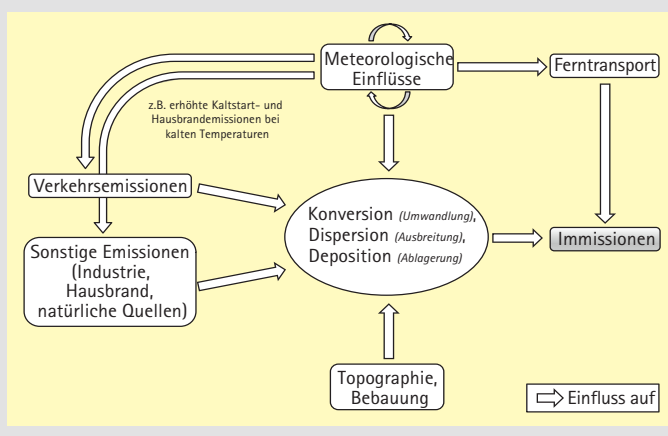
Meteorologische Einflüsse

Ferntransport

z.B. erhöhte Kaltstart- und Hausbrandemissionen bei kalten Temperaturen

Verkehrsemissionen

Sonstige Emissionen (Industrie, Hausbrand, natürliche Quellen)

Konversion *(Umwandlung)*, Dispersion *(Ausbreitung)*, Deposition *(Ablagerung)*

Immissionen

Topographie, Bebauung

Einfluss auf